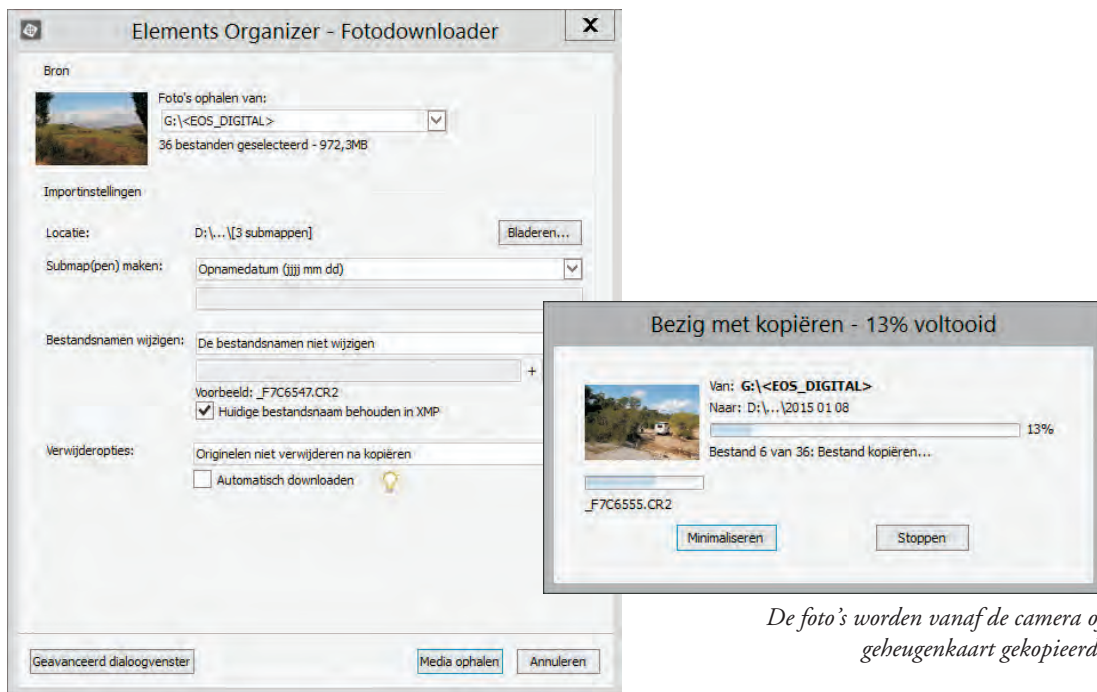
Elements Organizer - Fotodownloader

Bron

Foto's ophalen van:

G:\<EOS_DIGITAL>

36 bestanden geselecteerd - 972,3MB

Importinstellingen

Locatie: D:\...\[3 submappen]

Bladeren...

Submap(pen) maken: Opnamedatum (jjjj mm dd)

Bestandsnamen wijzigen: De bestandsnamen niet wijzigen

+

Voorbeeld: _F7C6547.CR2

Huidige bestandsnaam behouden in XMP

Verwijderopties: Originelen niet verwijderen na kopiëren

Automatisch downloaden

Geavanceerd dialoogvenster

Media ophalen

Annuleren

Bezig met kopiëren - 13% voltooid

Van: G:\<EOS_DIGITAL>

Naar: D:\...\2015 01 08

13%

Bestand 6 van 36: Bestand kopiëren...

_F7C6555.CR2

Minimaliseren

Stoppen

De foto's worden vanaf de camera o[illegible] geheugenkaart gekopieerd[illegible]